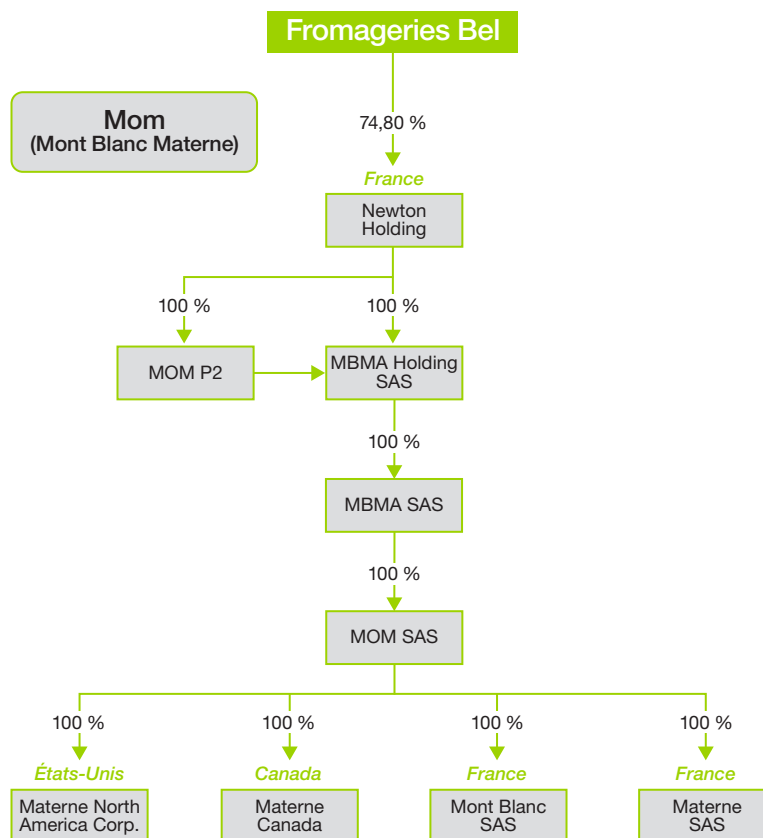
Fromageries Bel

Mom
(Mont Blanc Materne)

74,80 %

France

Newton Holding

100 %

100 %

MOM P2

MBMA Holding SAS

100 %

MBMA SAS

100 %

MOM SAS

100 %

100 %

100 %

100 %

États-Unis

Canada

France

France

Materne North America Corp.

Materne Canada

Mont Blanc SAS

Materne SAS